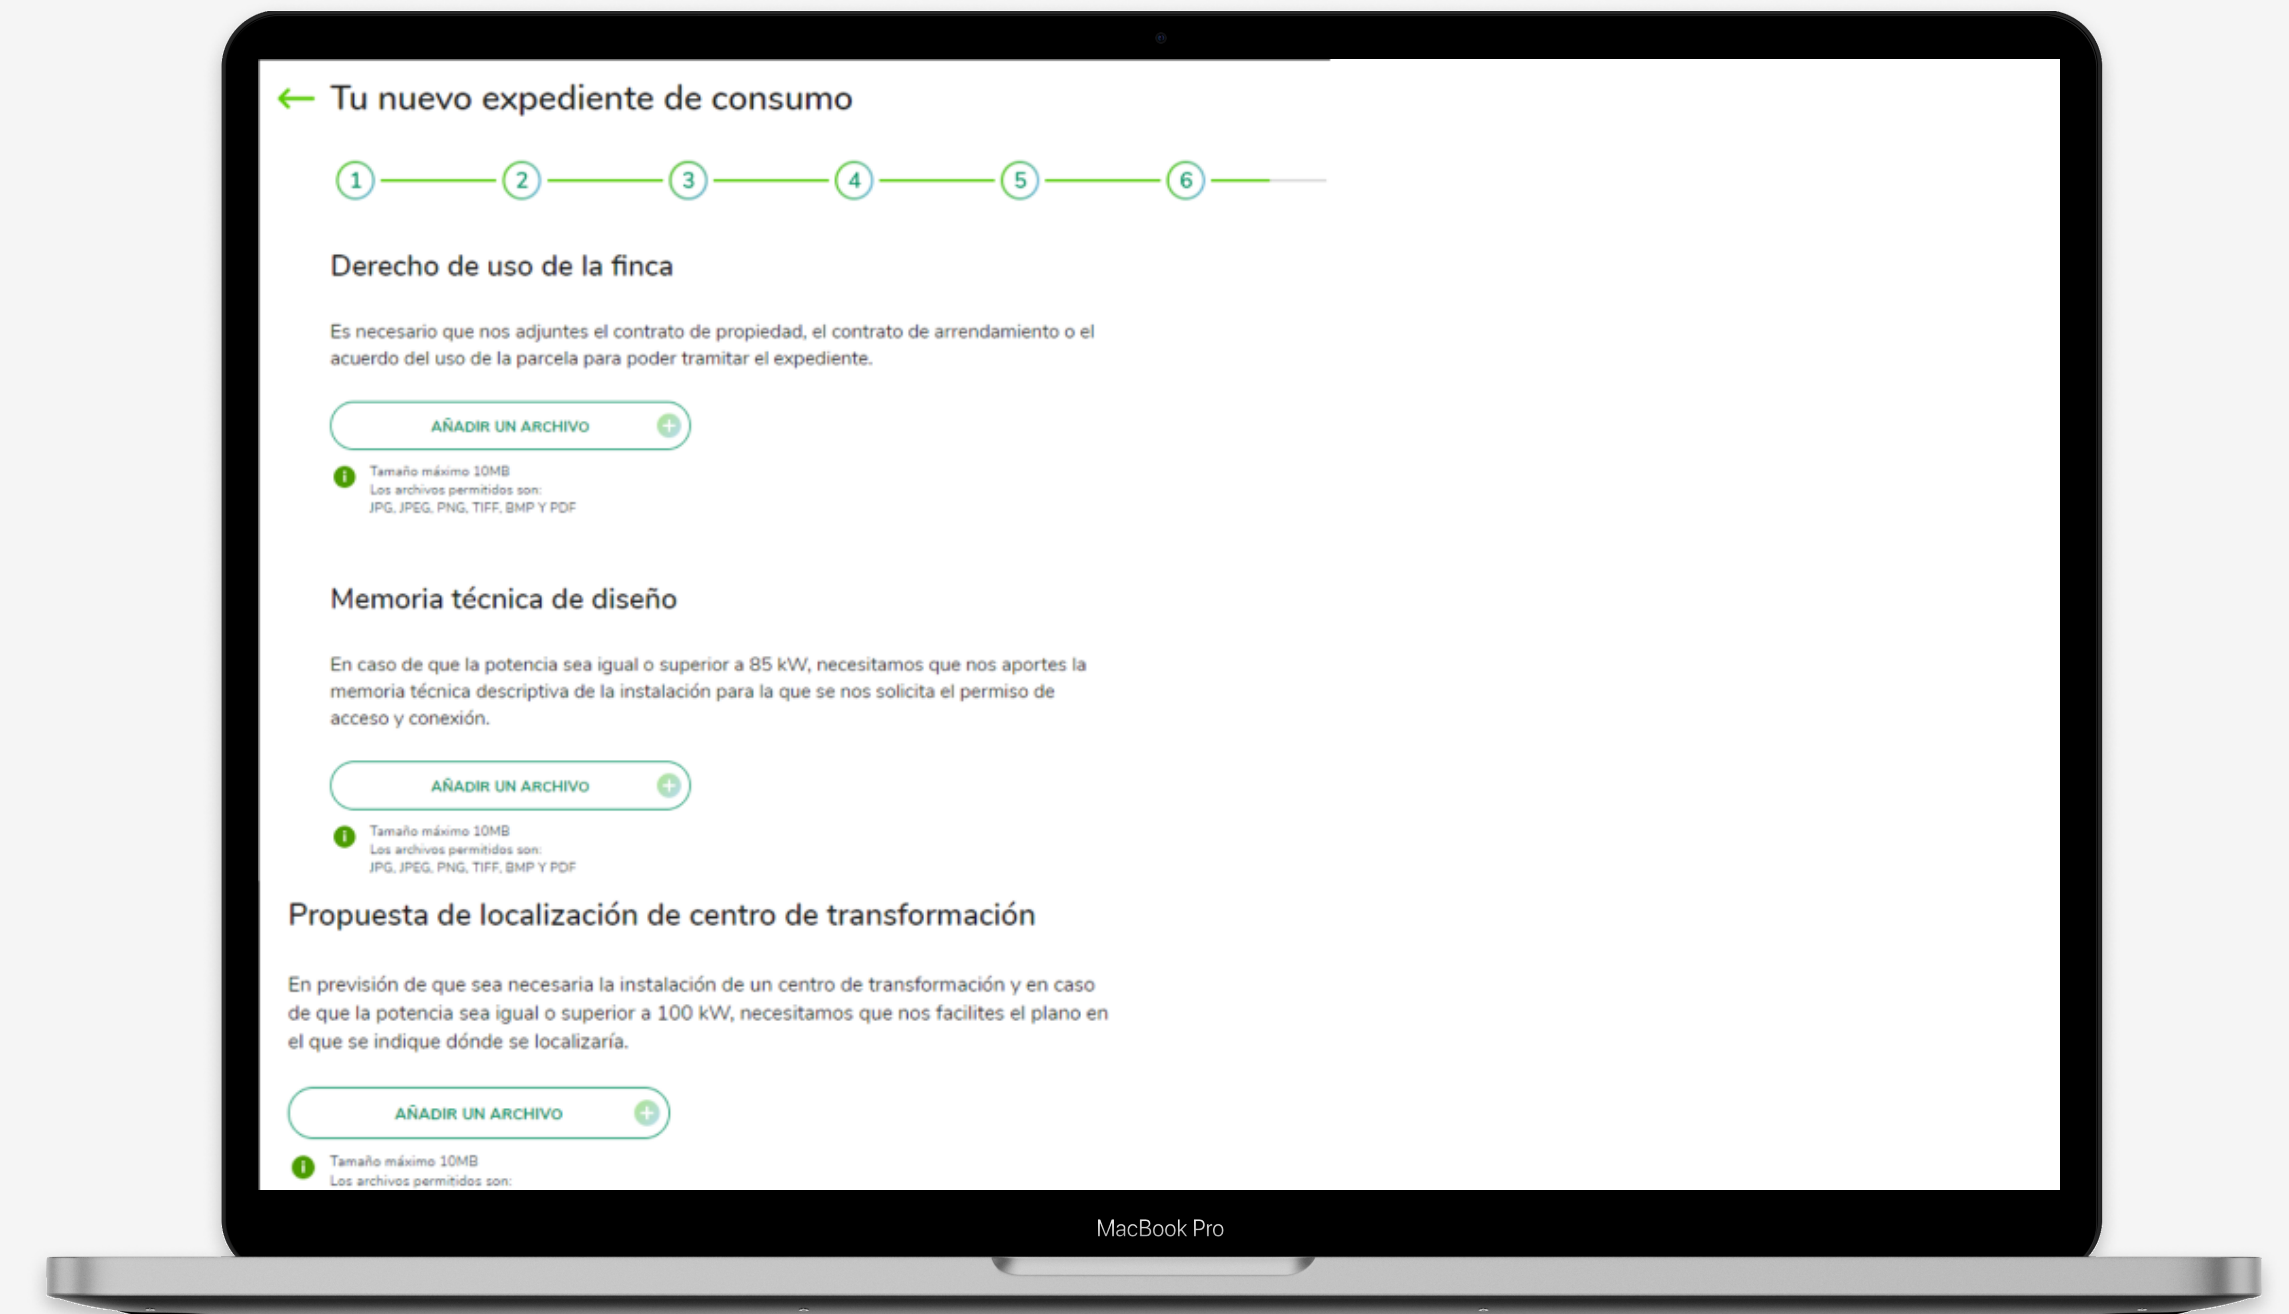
← Tu nuevo expediente de consumo

1 2 3 4 5 6

Derecho de uso de la finca

Es necesario que nos adjuntes el contrato de propiedad, el contrato de arrendamiento o el acuerdo del uso de la parcela para poder tramitar el expediente.

AÑADIR UN ARCHIVO

Tamaño máximo 10MB
Los archivos permitidos son:
JPG, JPEG, PNG, TIFF, BMP Y PDF

Memoria técnica de diseño

En caso de que la potencia sea igual o superior a 85 kW, necesitamos que nos aportes la memoria técnica descriptiva de la instalación para la que se nos solicita el permiso de acceso y conexión.

AÑADIR UN ARCHIVO

Tamaño máximo 10MB
Los archivos permitidos son:
JPG, JPEG, PNG, TIFF, BMP Y PDF

Propuesta de localización de centro de transformación

En previsión de que sea necesaria la instalación de un centro de transformación y en caso de que la potencia sea igual o superior a 100 kW, necesitamos que nos facilites el plano en el que se indique dónde se localizaría.

AÑADIR UN ARCHIVO

Tamaño máximo 10MB
Los archivos permitidos son:

MacBook Pro